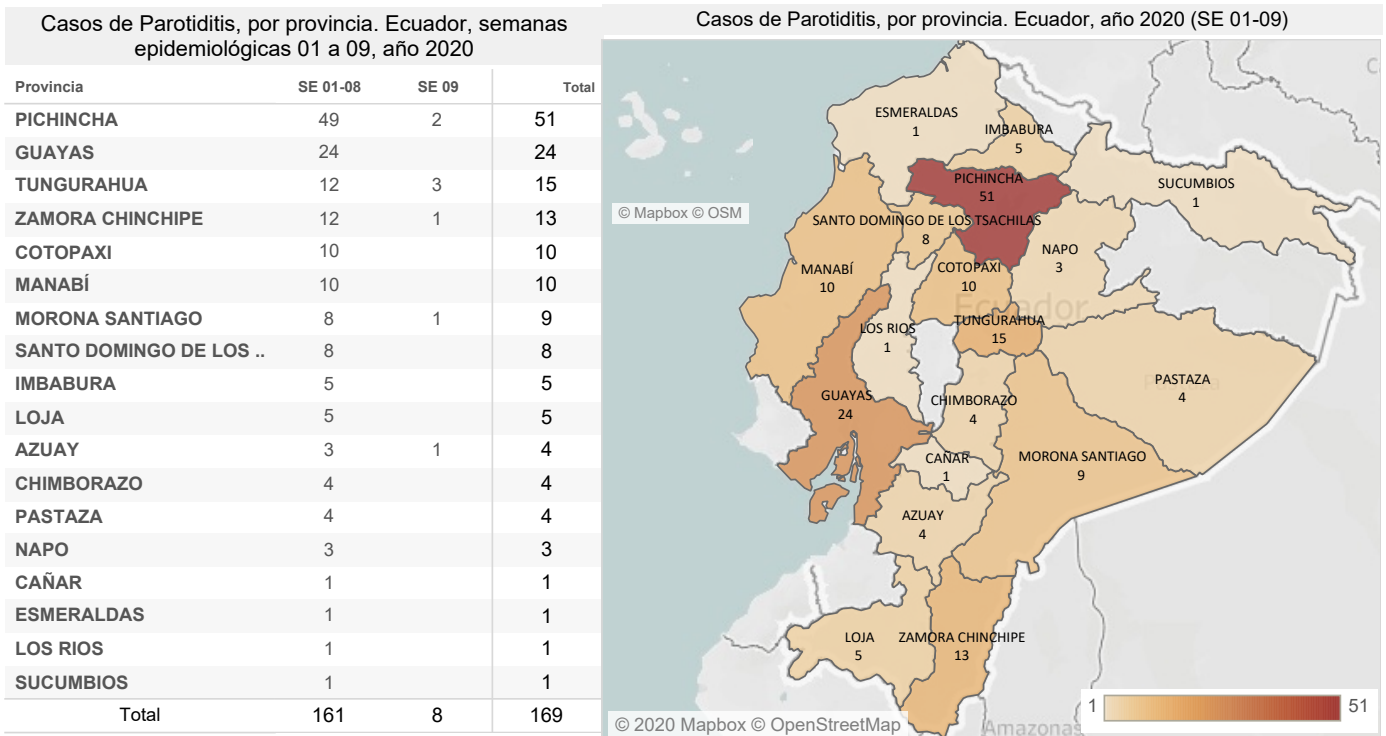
Casos de Parotiditis, por provincia. Ecuador, semanas epidemiológicas 01 a 09, año 2020

| Provincia | SE 01-08 | SE 09 | Total |
|---|---|---|---|
| PICHINCHA | 49 | 2 | 51 |
| GUAYAS | 24 | | 24 |
| TUNGURAHUA | 12 | 3 | 15 |
| ZAMORA CHINCHIPE | 12 | 1 | 13 |
| COTOPAXI | 10 | | 10 |
| MANABÍ | 10 | | 10 |
| MORONA SANTIAGO | 8 | 1 | 9 |
| SANTO DOMINGO DE LOS .. | 8 | | 8 |
| IMBABURA | 5 | | 5 |
| LOJA | 5 | | 5 |
| AZUAY | 3 | 1 | 4 |
| CHIMBORAZO | 4 | | 4 |
| PASTAZA | 4 | | 4 |
| NAPO | 3 | | 3 |
| CAÑAR | 1 | | 1 |
| ESMERALDAS | 1 | | 1 |
| LOS RIOS | 1 | | 1 |
| SUCUMBIOS | 1 | | 1 |
| Total | 161 | 8 | 169 |

Casos de Parotiditis, por provincia. Ecuador, año 2020 (SE 01-09)

ESMERALDAS 1
IMBABURA 5
PICHINCHA 51
SUCUMBIOS 1
© Mapbox © OSM
SANTO DOMINGO DE LOS TSACHILAS 8
NAPO 3
MANABÍ 10
COTOPAXI 10
Ecuador
LOS RIOS 1
TUNGURAHUA 15
PASTAZA 4
GUAYAS 24
CHIMBORAZO 4
CAÑAR 1
MORONA SANTIAGO 9
AZUAY 4
LOJA 5
ZAMORA CHINCHIPE 13
1
51
© 2020 Mapbox © OpenStreetMap
Amazonas